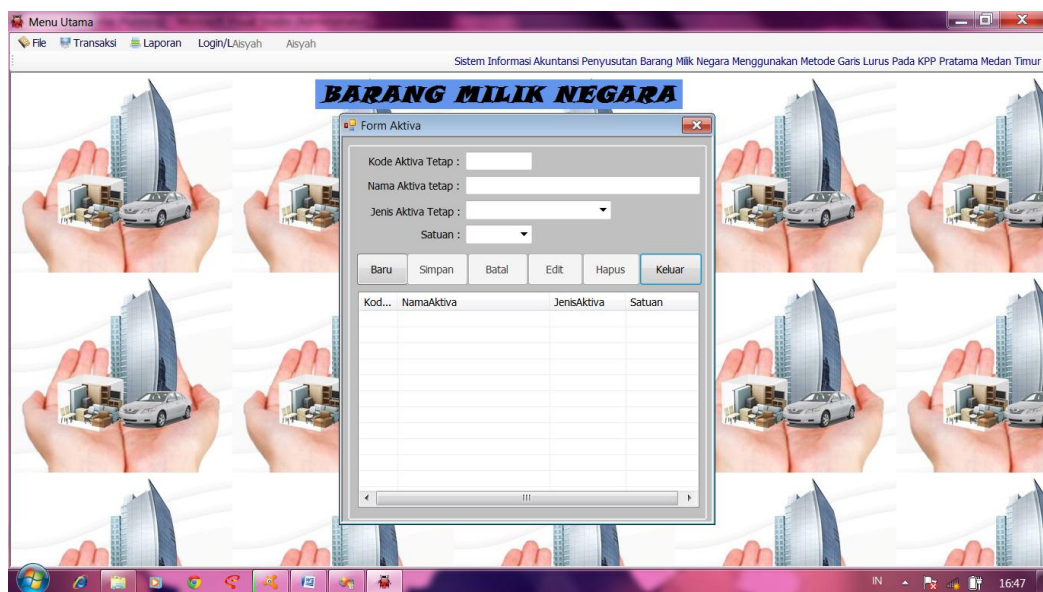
Menu Utama

File Transaksi Laporan Login/LAisyah Aisyah

Sistem Informasi Akuntansi Penyusutan Barang Milk Negara Menggunakan Metode Garis Lurus Pada KPP Pratama Medan Timur

BARANG MILIK NEGARA

Form Aktiva

Kode Aktiva Tetap :

Nama Aktiva tetap :

Jenis Aktiva Tetap :

Satuan :

Baru Simpan Batal Edit Hapus Keluar

| Kod... | NamaAktiva | JenisAktiva | Satuan |
|---|---|---|---|

IN 16:47